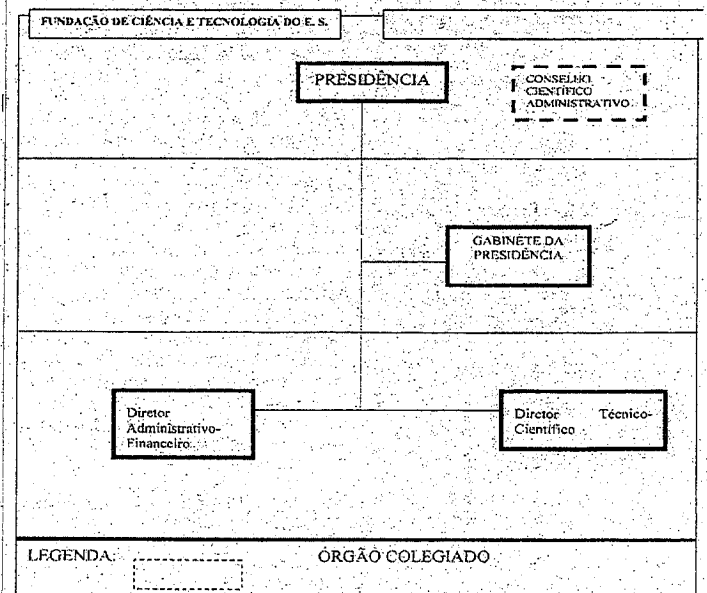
FUNDAÇÃO DE CIÊNCIA E TECNOLOGIA DO E. S.

PRESIDÊNCIA

CONSELHO CIENTÍFICO ADMINISTRATIVO

GABINETE DA PRESIDÊNCIA

Diretor Administrativo-Financeiro

Diretor Técnico-Científico

LEGENDA: ÓRGÃO COLEGIADO